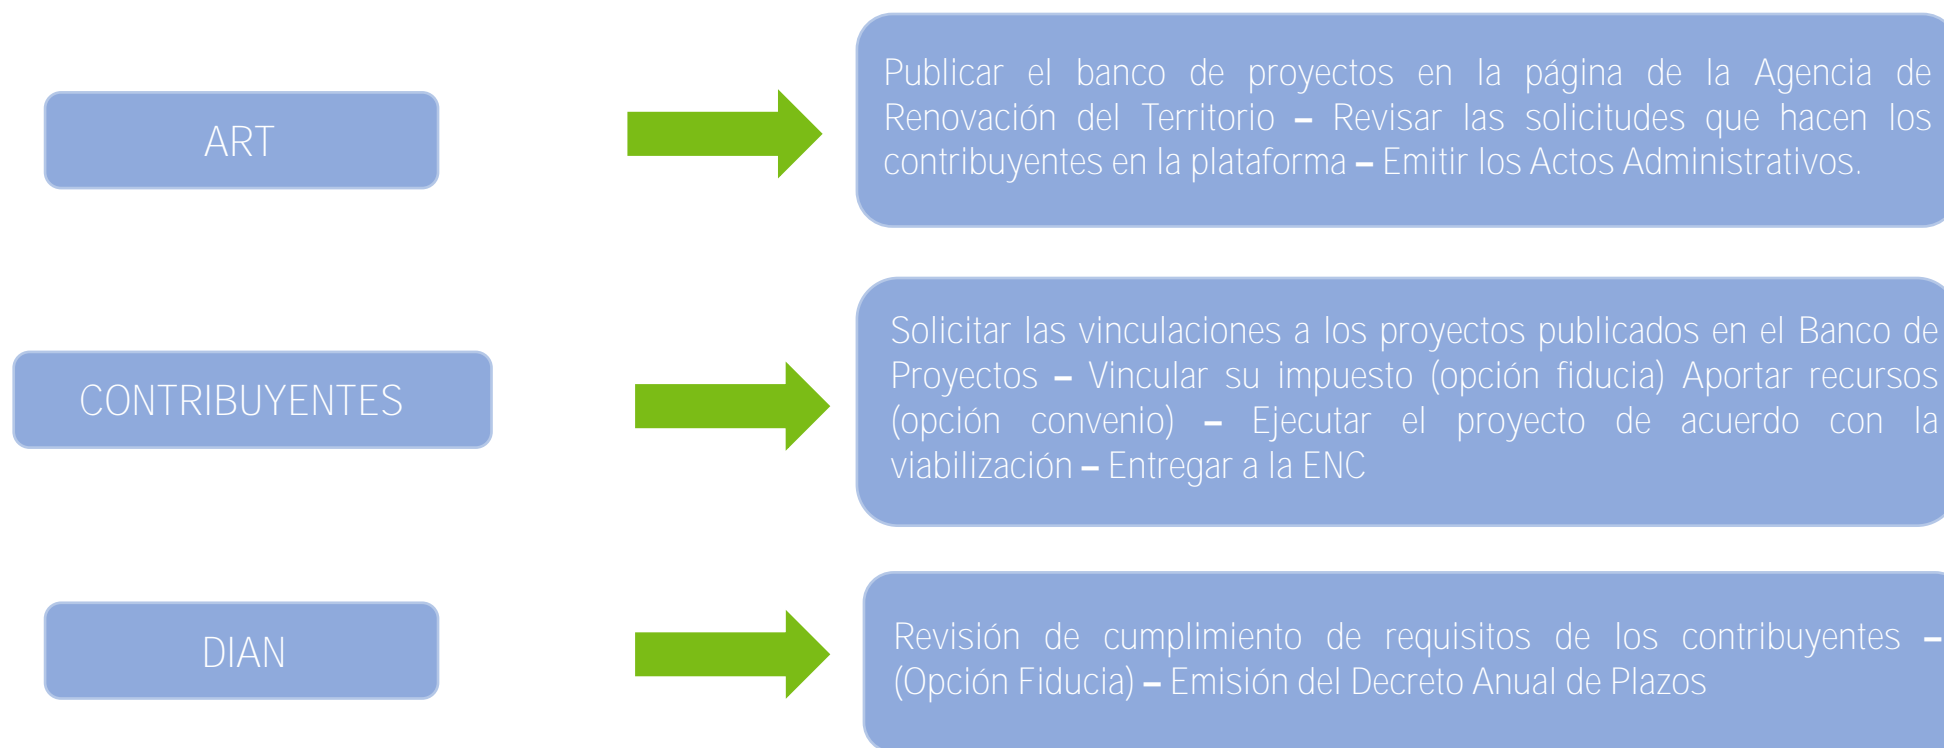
ART

Publicar el banco de proyectos en la página de la Agencia de Renovación del Territorio – Revisar las solicitudes que hacen los contribuyentes en la plataforma – Emitir los Actos Administrativos.

CONTRIBUYENTES

Solicitar las vinculaciones a los proyectos publicados en el Banco de Proyectos – Vincular su impuesto (opción fiducia) Aportar recursos (opción convenio) – Ejecutar el proyecto de acuerdo con la viabilización – Entregar a la ENC

DIAN

Revisión de cumplimiento de requisitos de los contribuyentes – (Opción Fiducia) – Emisión del Decreto Anual de Plazos